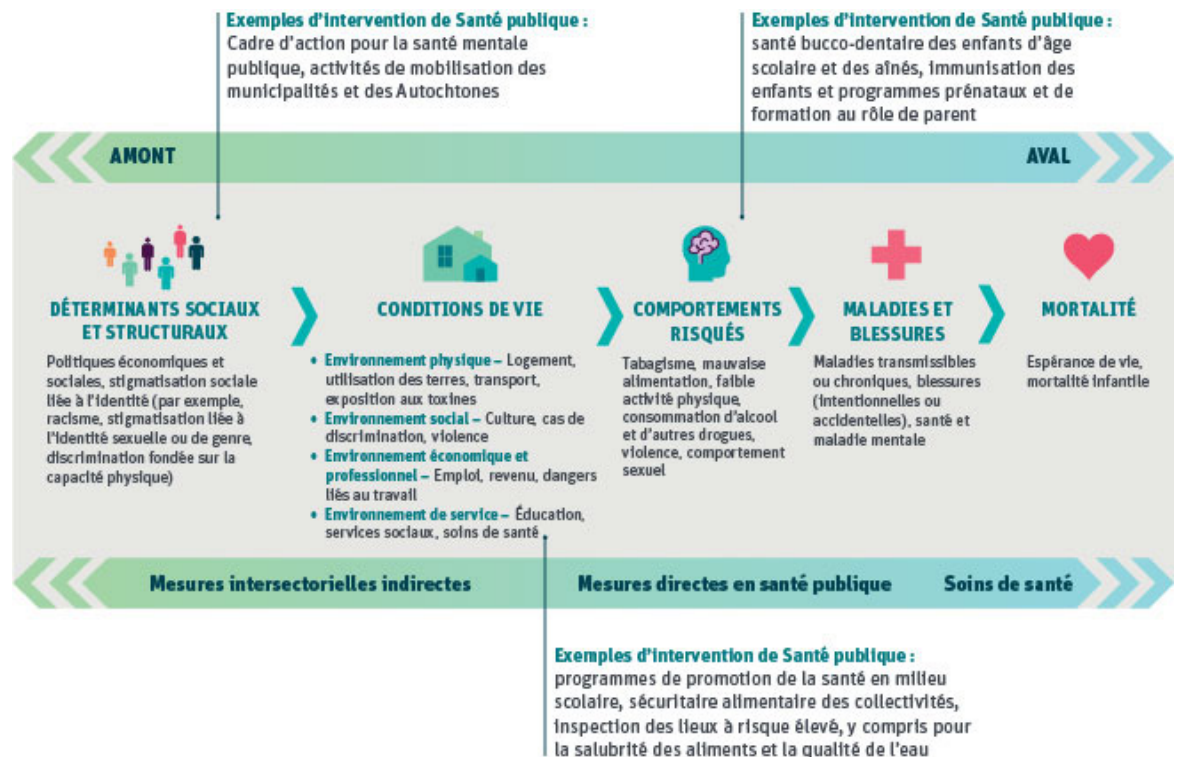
Exemples d'intervention de Santé publique :
Cadre d'action pour la santé mentale publique, activités de mobilisation des municipalités et des Autochtones

Exemples d'intervention de Santé publique :
santé bucco-dentaire des enfants d'âge scolaire et des aînés, immunisation des enfants et programmes prénataux et de formation au rôle de parent

AMONT

AVAL

DÉTERMINANTS SOCIAUX ET STRUCTURAUX

Politiques économiques et sociales, stigmatisation sociale liée à l'identité (par exemple, racisme, stigmatisation liée à l'identité sexuelle ou de genre, discrimination fondée sur la capacité physique)

CONDITIONS DE VIE

• Environnement physique – Logement, utilisation des terres, transport, exposition aux toxines
• Environnement social – Culture, cas de discrimination, violence
• Environnement économique et professionnel – Emploi, revenu, dangers liés au travail
• Environnement de service – Éducation, services sociaux, soins de santé

COMPORTEMENTS RISQUÉS

Tabagisme, mauvaise alimentation, faible activité physique, consommation d'alcool et d'autres drogues, violence, comportement sexuel

MALADIES ET BLESSURES

Maladies transmissibles ou chroniques, blessures (intentionnelles ou accidentelles), santé et maladie mentale

MORTALITÉ

Espérance de vie, mortalité infantile

Mesures intersectorielles indirectes

Mesures directes en santé publique

Soins de santé

Exemples d'intervention de Santé publique :
programmes de promotion de la santé en milieu scolaire, sécuritaire alimentaire des collectivités, inspection des lieux à risque élevé, y compris pour la salubrité des aliments et la qualité de l'eau